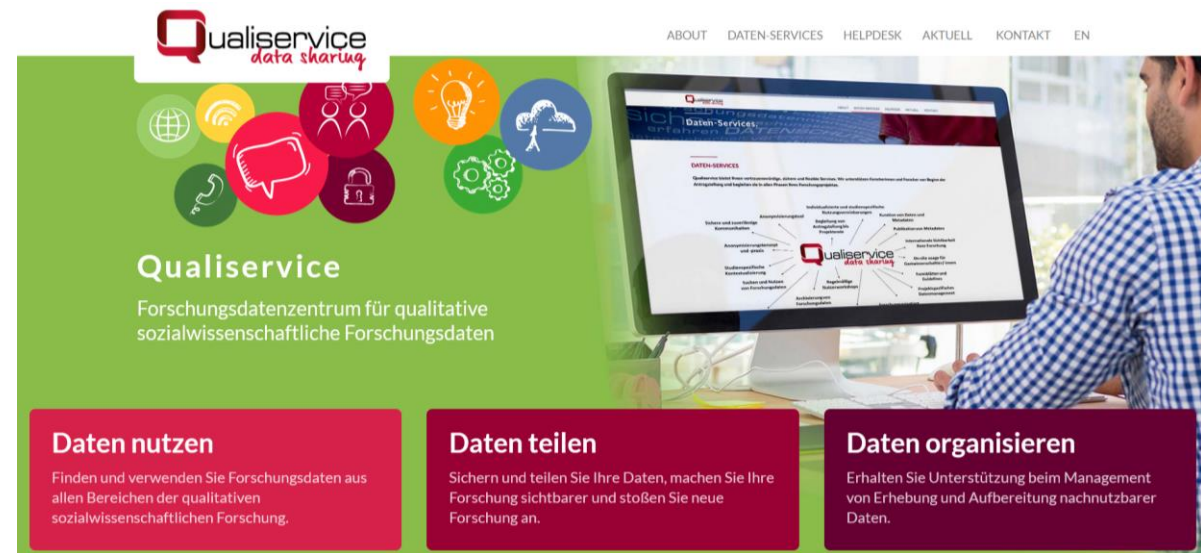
Qualiservice data sharing

ABOUT DATEN-SERVICES HELPDESK AKTUELL KONTAKT EN

Qualiservice data sharing

Daten-Services

DATEN-SERVICES

Qualiservice

Forschungsdatenzentrum für qualitative sozialwissenschaftliche Forschungsdaten

Daten nutzen

Finden und verwenden Sie Forschungsdaten aus allen Bereichen der qualitativen sozialwissenschaftlichen Forschung.

Daten teilen

Sichern und teilen Sie Ihre Daten, machen Sie Ihre Forschung sichtbarer und stoßen Sie neue Forschung an.

Daten organisieren

Erhalten Sie Unterstützung beim Management von Erhebung und Aufbereitung nachnutzbarer Daten.